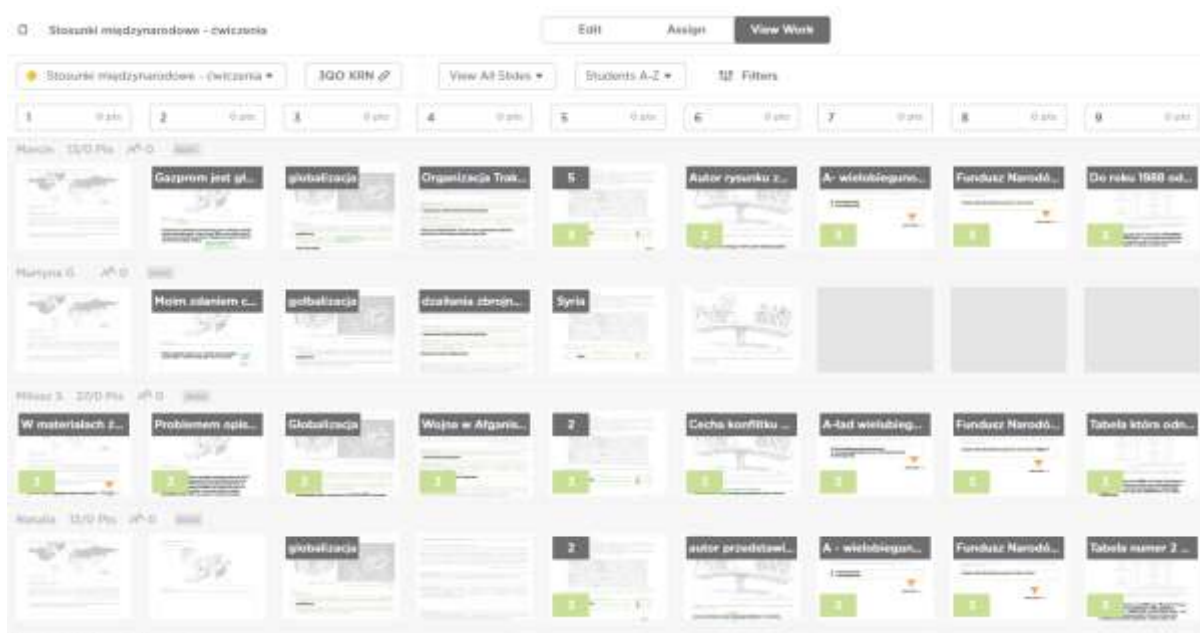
Stosunki międzynarodowe - ćwiczenia

Edit | Assign | View Work

Stosunki międzynarodowe - ćwiczenia ▾ | 3QO XRN | View All Slides ▾ | Students A-Z ▾ | Filters

| 1 0 pts | 2 0 pts | 3 0 pts | 4 0 pts | 5 0 pts | 6 0 pts | 7 0 pts | 8 0 pts | 9 0 pts |
|---|---|---|---|---|---|---|---|---|

Marcin 13/0 Pts

| | Gazprom jest gł... | globalizacja | Organizacja Trak... | 5 | Autor rysunku z... | A- wielobiegun... | Fundusz Narodó... | Do roku 1988 od... |
|---|---|---|---|---|---|---|---|---|

Martyna G.

| | Moim zdaniem c... | golbalizacja | działania zbrojn... | Syria | | | | |
|---|---|---|---|---|---|---|---|---|

Miłosz S. 22/0 Pts

| W materiałach ź... | Problemem opis... | Globalizacja | Wojna w Afganis... | 2 | Cecha konfliktu ... | A-ład wielobieg... | Fundusz Narodó... | Tabela która odn... |
|---|---|---|---|---|---|---|---|---|

Natalia 13/0 Pts

| | | globalizacja | | 2 | autor przedstawi... | A - wielobiegun... | Fundusz Narodó... | Tabela numer 2 ... |
|---|---|---|---|---|---|---|---|---|